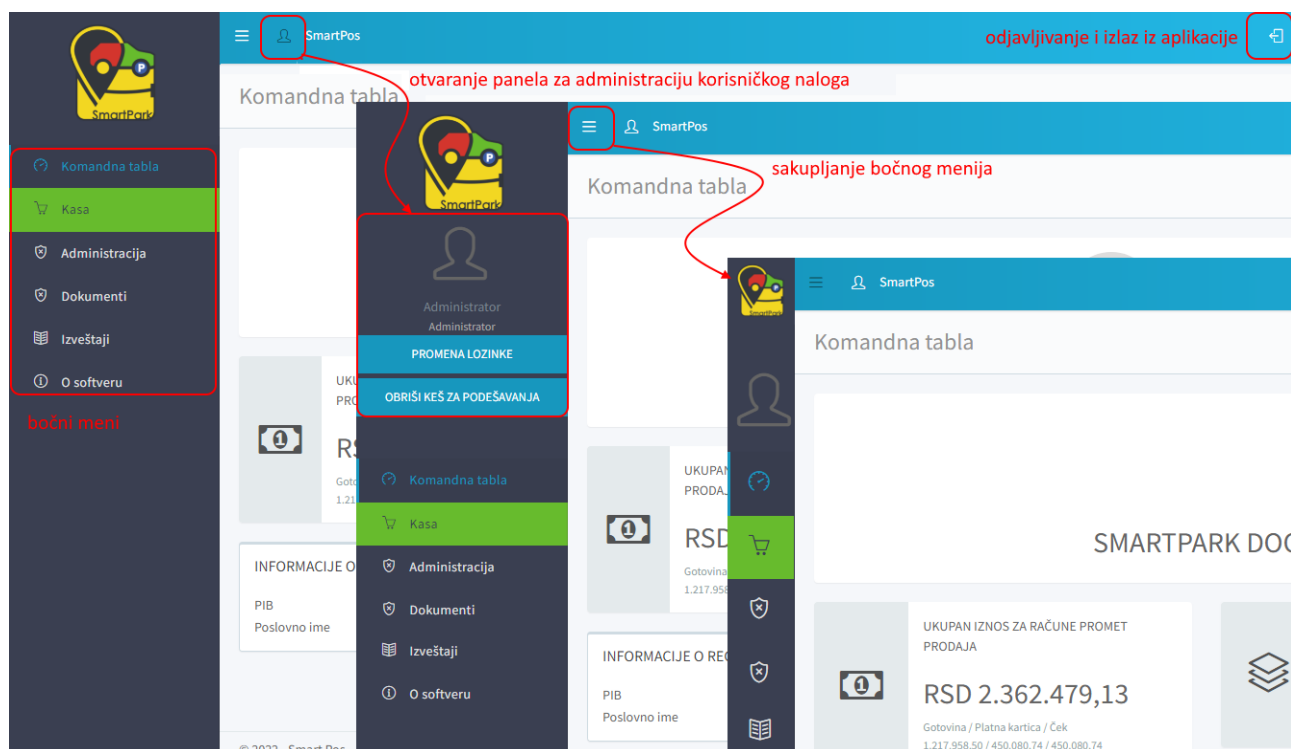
SmartPark

SmartPos

odjavljivanje i izlaz iz aplikacije

otvaranje panela za administraciju korisničkog naloga

Komandna tabla

Komandna tabla
Kasa
Administracija
Dokumenti
Izveštaji
O softveru

bočni meni

UKU
PRO

RS
Gotov
1.217

INFORMACIJE O
PIB
Poslovno ime

© 2022 - Smart Pos

SmartPark

SmartPos

sakupljanje bočnog menija

Komandna tabla

Administrator
Administrator
PROMENA LOZINKE
OBRIŠI KEŠ ZA PODEŠAVANJA

Komandna tabla
Kasa
Administracija
Dokumenti
Izveštaji
O softveru

UKUPAN
PRODAJ
RSD
Gotovina
1.217.958

INFORMACIJE O REC
PIB
Poslovno ime

SmartPark

SmartPos

Komandna tabla

SMARTPARK DOO

UKUPAN IZNOS ZA RAČUNE PROMET PRODAJA
RSD 2.362.479,13
Gotovina / Platna kartica / Ček
1.217.958,50 / 450.080,74 / 450.080,74